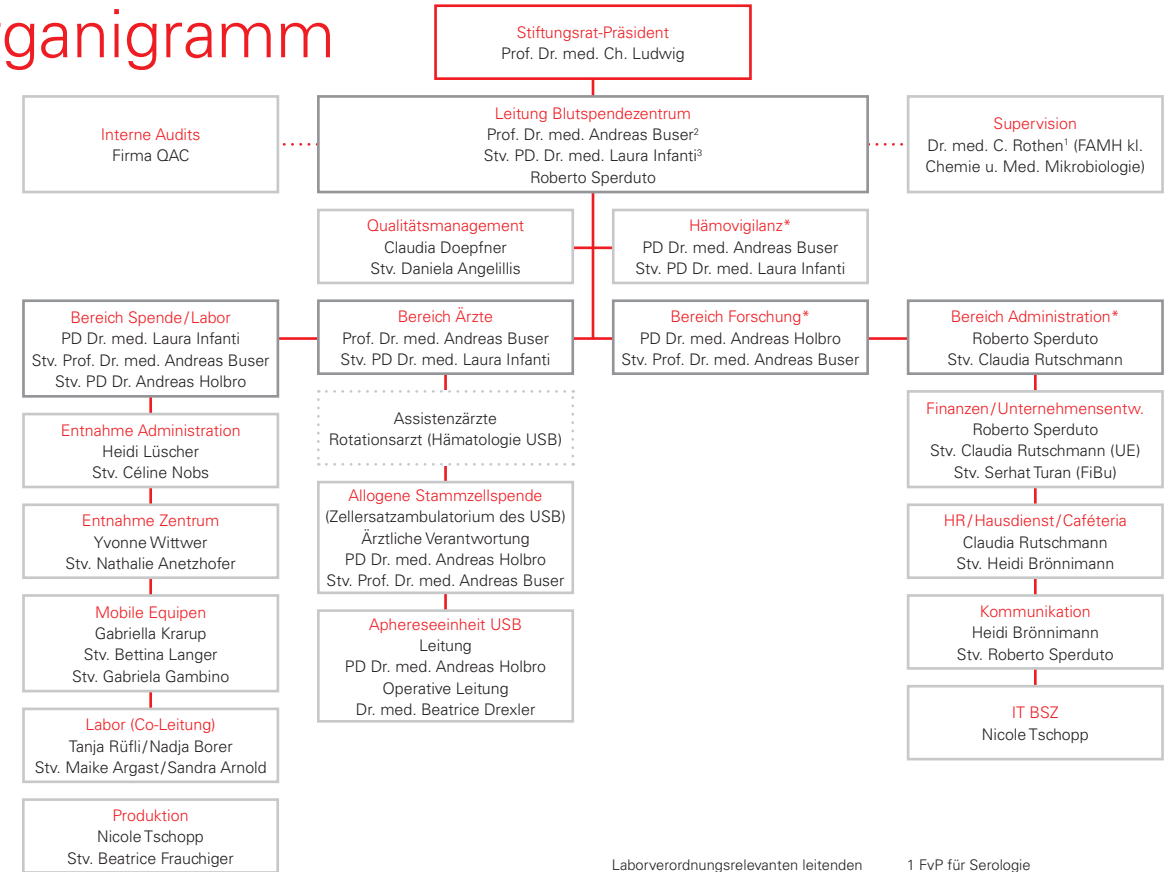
rganigramm

Stiftungsrat-Präsident
Prof. Dr. med. Ch. Ludwig

Interne Audits
Firma QAC

Leitung Blutspendezentrum
Prof. Dr. med. Andreas Buser$^2$
Stv. PD. Dr. med. Laura Infanti$^3$
Roberto Sperduto

Supervision
Dr. med. C. Rothen$^1$ (FAMH kl. Chemie u. Med. Mikrobiologie)

Qualitätsmanagement
Claudia Doepfner
Stv. Daniela Angelillis

Hämovigilanz*
PD Dr. med. Andreas Buser
Stv. PD Dr. med. Laura Infanti

Bereich Spende/Labor
PD Dr. med. Laura Infanti
Stv. Prof. Dr. med. Andreas Buser
Stv. PD Dr. Andreas Holbro

Bereich Ärzte
Prof. Dr. med. Andreas Buser
Stv. PD Dr. med. Laura Infanti

Bereich Forschung*
PD Dr. med. Andreas Holbro
Stv. Prof. Dr. med. Andreas Buser

Bereich Administration*
Roberto Sperduto
Stv. Claudia Rutschmann

Entnahme Administration
Heidi Lüscher
Stv. Céline Nobs

Entnahme Zentrum
Yvonne Wittwer
Stv. Nathalie Anetzhofer

Mobile Equipen
Gabriella Krarup
Stv. Bettina Langer
Stv. Gabriela Gambino

Labor (Co-Leitung)
Tanja Rüfli/Nadja Borer
Stv. Maike Argast/Sandra Arnold

Produktion
Nicole Tschopp
Stv. Beatrice Frauchiger

Assistenzärzte
Rotationsarzt (Hämatologie USB)

Allogene Stammzellspende
(Zellersatzambulatorium des USB)
Ärztliche Verantwortung
PD Dr. med. Andreas Holbro
Stv. Prof. Dr. med. Andreas Buser

Apherese­einheit USB
Leitung
PD Dr. med. Andreas Holbro
Operative Leitung
Dr. med. Beatrice Drexler

Finanzen/Unternehmensentw.
Roberto Sperduto
Stv. Claudia Rutschmann (UE)
Stv. Serhat Turan (FiBu)

HR/Hausdienst/Caféteria
Claudia Rutschmann
Stv. Heidi Brönnimann

Kommunikation
Heidi Brönnimann
Stv. Roberto Sperduto

IT BSZ
Nicole Tschopp

Laborverordnungsrelevanten leitenden

1 FvP für Serologie